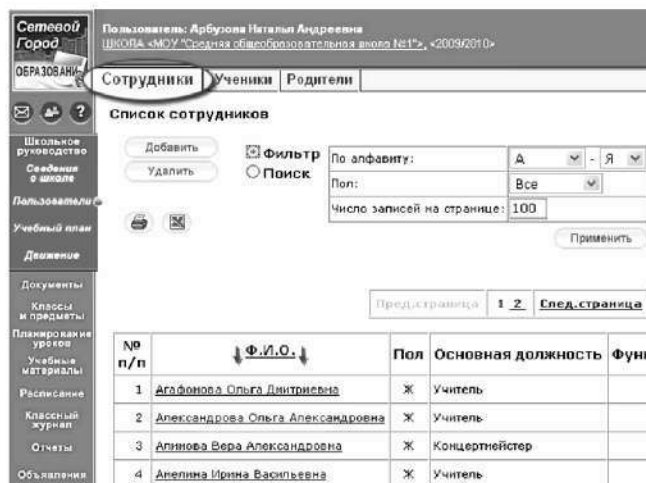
Сетевой Город ОБРАЗОВАНИЕ

Пользователь: Арбузова Наталья Андреевна
ШКОЛА «МОУ "Средняя общеобразовательная школа №1"», «2009/2010»

Сотрудники | Ученики | Родители

Школьное руководство
Сведения о школе
Пользователи
Учебный план
Движение
Документы
Классы и предметы
Планирование уроков
Учебные материалы
Расписание
Классный журнал
Отчеты
Объявления

Список сотрудников

Добавить
Удалить

Фильтр
Поиск

| По алфавиту: | А - Я |
|---|---|
| Пол: | Все |
| Число записей на странице: | 100 |

Применить

Пред.страница 1 2 След.страница

| № п/п | Ф.И.О. | Пол | Основная должность | Фун |
|---|---|---|---|---|
| 1 | Агафонова Ольга Дмитриевна | Ж | Учитель | |
| 2 | Александрова Ольга Александровна | Ж | Учитель | |
| 3 | Алимова Вера Александровна | Ж | Концертмейстер | |
| 4 | Анелина Ирина Васильевна | Ж | Учитель | |